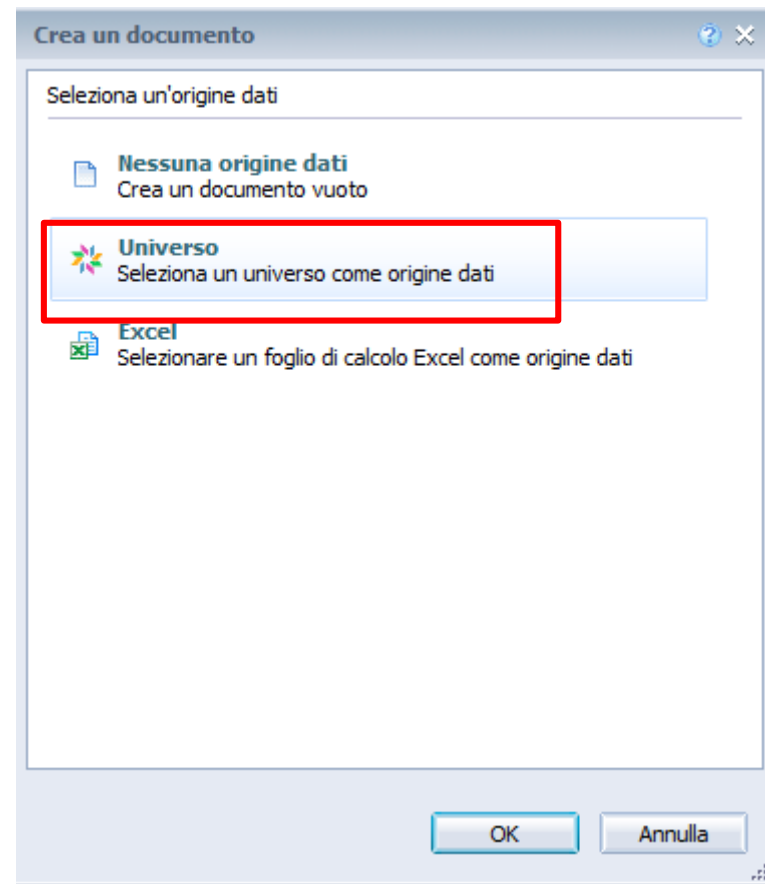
Crea un documento

Seleziona un'origine dati

Nessuna origine dati
Crea un documento vuoto

Universo
Seleziona un universo come origine dati

Excel
Selezionare un foglio di calcolo Excel come origine dati

OK
Annulla